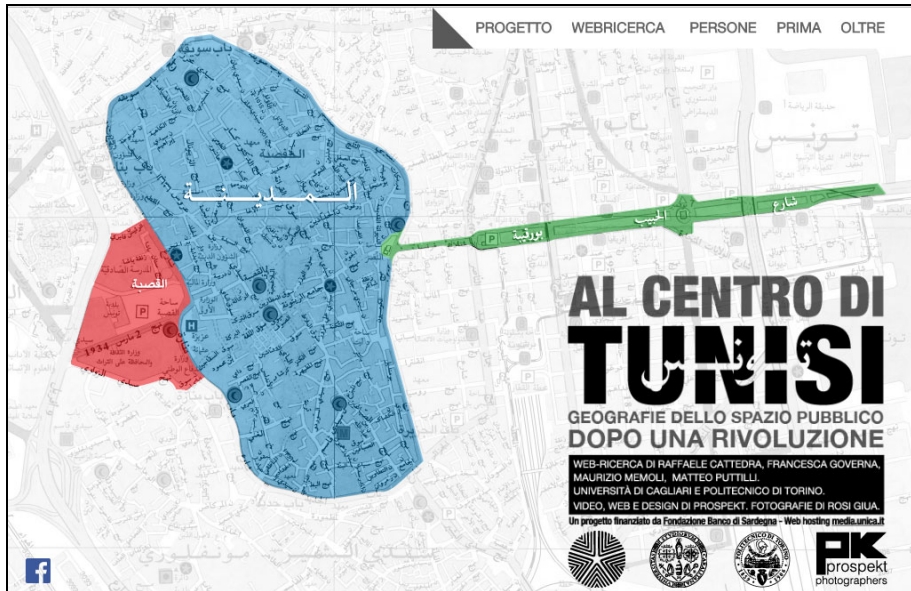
PROGETTO WEBRICERCA PERSONE PRIMA OLTRE

المدينة

القصبة

بورقيبة الحبيب شارع

تونس

AL CENTRO DI TUNISI

تونس

GEOGRAFIE DELLO SPAZIO PUBBLICO DOPO UNA RIVOLUZIONE

WEB-RICERCA DI RAFFAELE CATTEDRA, FRANCESCA GOVERNA, MAURIZIO MEMOLI, MATTEO PUTTILLI.
UNIVERSITÀ DI CAGLIARI E POLITECNICO DI TORINO.
VIDEO, WEB E DESIGN DI PROSPEKT. FOTOGRAFIE DI ROSI GIUA.

Un progetto finanziato da Fondazione Banco di Sardegna - Web hosting media.unica.it

PK prospekt photographers